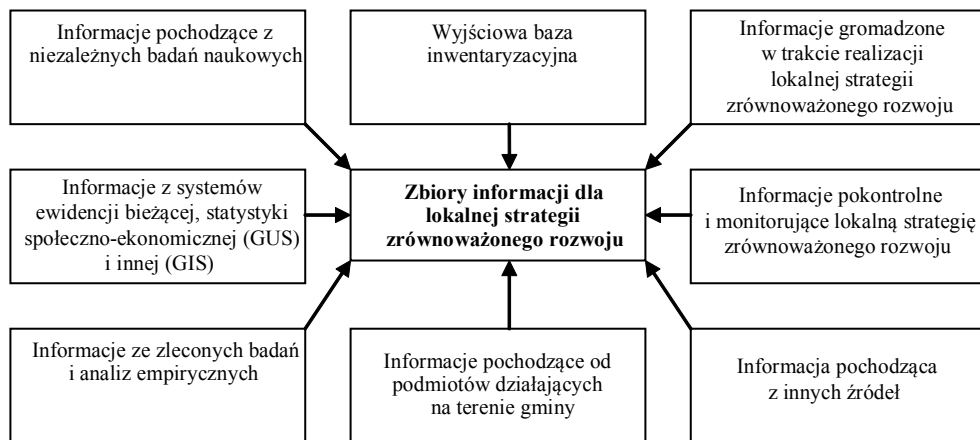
Informacje pochodzące z niezależnych badań naukowych

Wyjściowa baza inwentaryzacyjna

Informacje gromadzone w trakcie realizacji lokalnej strategii zrównoważonego rozwoju

Informacje z systemów ewidencji bieżącej, statystyki społeczno-ekonomicznej (GUS) i innej (GIS)

**Zbiory informacji dla lokalnej strategii zrównoważonego rozwoju**

Informacje pokontrolne i monitorujące lokalną strategię zrównoważonego rozwoju

Informacje ze zleconych badań i analiz empirycznych

Informacje pochodzące od podmiotów działających na terenie gminy

Informacja pochodząca z innych źródeł